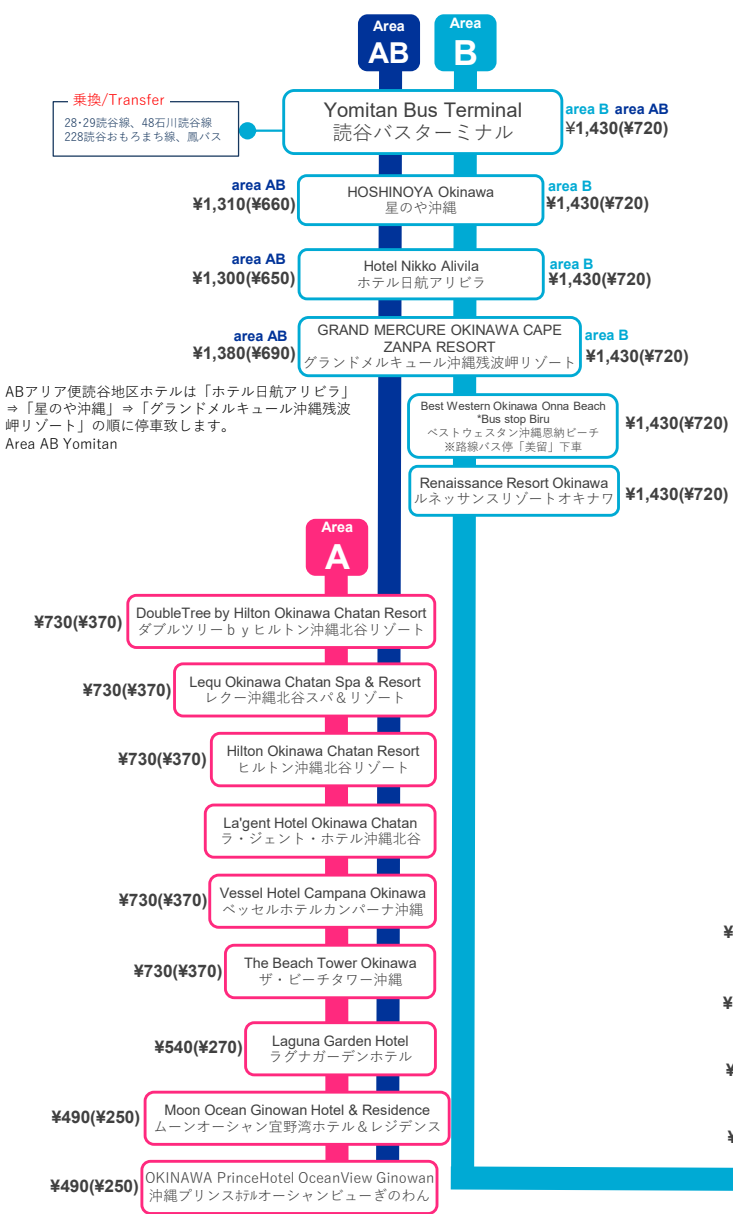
Area AB

Area B

乗換/Transfer
28･29読谷線、48石川読谷線
228読谷おもろまち線、鳳バス

Yomitan Bus Terminal
読谷バスターミナル

area B area AB
¥1,430(¥720)

area AB
¥1,310(¥660)

HOSHINOYA Okinawa
星のや沖縄

area B
¥1,430(¥720)

area AB
¥1,300(¥650)

Hotel Nikko Alivila
ホテル日航アリビラ

area B
¥1,430(¥720)

area AB
¥1,380(¥690)

GRAND MERCURE OKINAWA CAPE ZANPA RESORT
グランドメルキュール沖縄残波岬リゾート

area B
¥1,430(¥720)

ABアリア便読谷地区ホテルは「ホテル日航アリビラ」⇒「星のや沖縄」⇒「グランドメルキュール沖縄残波岬リゾート」の順に停車致します。
Area AB Yomitan

Best Western Okinawa Onna Beach
*Bus stop Biru
ベストウェスタン沖縄恩納ビーチ
※路線バス停「美留」下車

¥1,430(¥720)

Renaissance Resort Okinawa
ルネッサンスリゾートオキナワ

¥1,430(¥720)

Area A

¥730(¥370)
DoubleTree by Hilton Okinawa Chatan Resort
ダブルツリーｂｙヒルトン沖縄北谷リゾート

¥730(¥370)
Lequ Okinawa Chatan Spa & Resort
レクー沖縄北谷スパ＆リゾート

¥730(¥370)
Hilton Okinawa Chatan Resort
ヒルトン沖縄北谷リゾート

La'gent Hotel Okinawa Chatan
ラ・ジェント・ホテル沖縄北谷

¥730(¥370)
Vessel Hotel Campana Okinawa
ベッセルホテルカンパーナ沖縄

¥730(¥370)
The Beach Tower Okinawa
ザ・ビーチタワー沖縄

¥540(¥270)
Laguna Garden Hotel
ラグナガーデンホテル

¥490(¥250)
Moon Ocean Ginowan Hotel & Residence
ムーンオーシャン宜野湾ホテル＆レジデンス

¥490(¥250)
OKINAWA PrinceHotel OceanView Ginowan
沖縄プリンスホテルオーシャンビューぎのわん

¥
¥
¥
¥